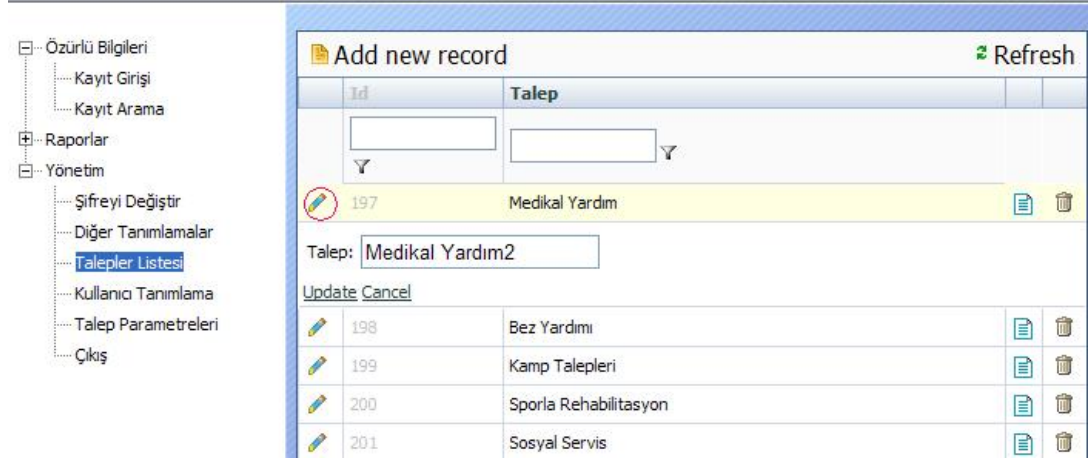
Özürlü Bilgileri
Kayıt Girişi
Kayıt Arama
Raporlar
Yönetim
Şifreyi Değiştir
Diğer Tanımlamalar
Talepler Listesi
Kullanıcı Tanımlama
Talep Parametreleri
Çıkış

Add new record
Refresh

| | Id | Talep | | |
|---|---|---|---|---|
| | 197 | Medikal Yardım | | |

Talep: Medikal Yardım2
Update Cancel

| | Id | Talep | | |
|---|---|---|---|---|
| | 198 | Bez Yardımı | | |
| | 199 | Kamp Talepleri | | |
| | 200 | Sporla Rehabilitasyon | | |
| | 201 | Sosyal Servis | | |